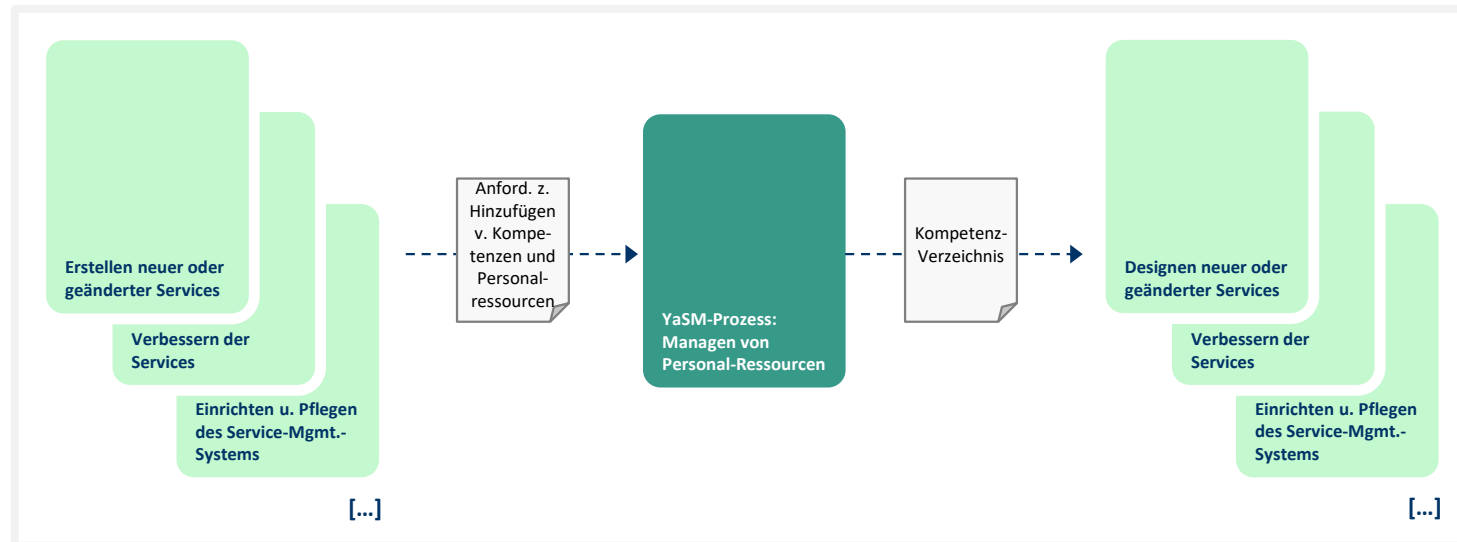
Erstellen neuer oder geänderter Services

Verbessern der Services

Einrichten u. Pflegen des Service-Mgmt.-Systems

[...]

Anford. z. Hinzufügen v. Kompetenzen und Personalressourcen

YaSM-Prozess: Managen von Personal-Ressourcen

Kompetenz-Verzeichnis

Designen neuer oder geänderter Services

Verbessern der Services

Einrichten u. Pflegen des Service-Mgmt.-Systems

[...]